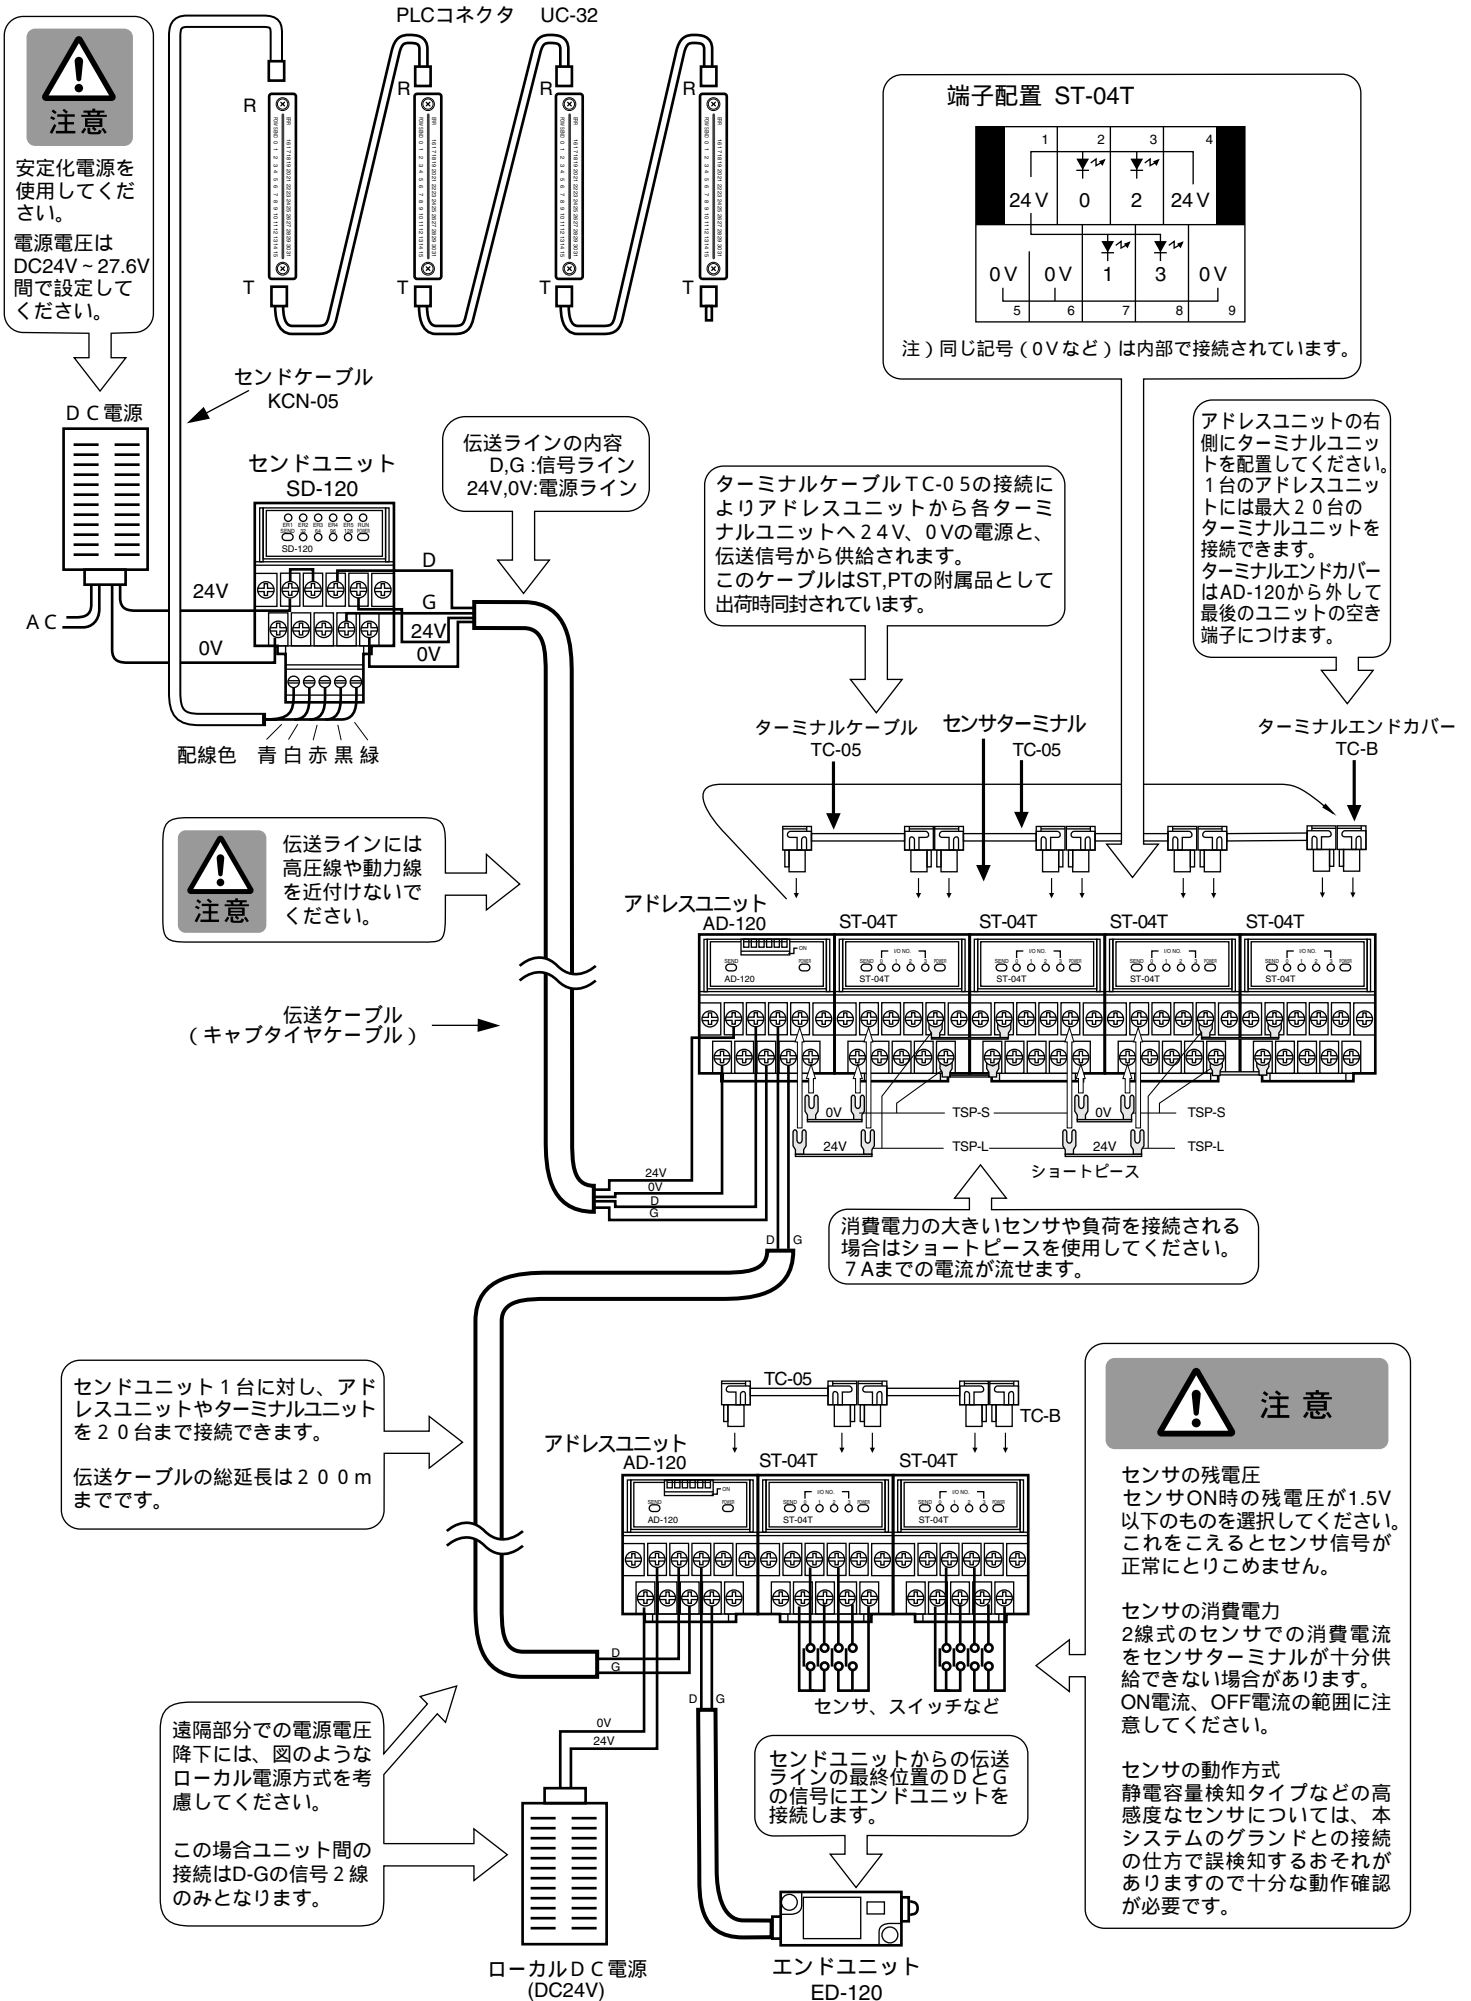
注意

安定化電源を使用してください。

電源電圧はDC24V～27.6V間で設定してください。

PLCコネクタ UC-32

R R R R

T T T T

センドケーブル
KCN-05

DC電源

AC

センドユニット
SD-120

ER1 ER2 ER3 ER4 ER5 RUN
SD-120

24V
0V
D
G
24V
0V

配線色 青 白 赤 黒 緑

伝送ラインの内容
D,G :信号ライン
24V,0V:電源ライン

端子配置 ST-04T

| 1 | 2 | 3 | 4 |
|---|---|---|---|
| 24V | 0 | 2 | 24V |

| 0V | 0V | 1 | 3 | 0V |
|---|---|---|---|---|
| 5 | 6 | 7 | 8 | 9 |

注）同じ記号（0Vなど）は内部で接続されています。

ターミナルケーブルTC-05の接続によりアドレスユニットから各ターミナルユニットへ24V、0Vの電源と、伝送信号から供給されます。
このケーブルはST,PTの附属品として出荷時同封されています。

アドレスユニットの右側にターミナルユニットを配置してください。
1台のアドレスユニットには最大20台のターミナルユニットを接続できます。
ターミナルエンドカバーはAD-120から外して最後のユニットの空き端子につけます。

ターミナルケーブル
TC-05

センサターミナル
TC-05

ターミナルエンドカバー
TC-B

注意

伝送ラインには高圧線や動力線を近付けないでください。

アドレスユニット
AD-120

ST-04T ST-04T ST-04T ST-04T

伝送ケーブル
（キャブタイヤケーブル）

0V TSP-S 0V TSP-S
24V TSP-L 24V TSP-L
ショートピース

24V
0V
D
G

消費電力の大きいセンサや負荷を接続される場合はショートピースを使用してください。
7Aまでの電流が流せます。

D G

センドユニット1台に対し、アドレスユニットやターミナルユニットを20台まで接続できます。

伝送ケーブルの総延長は200mまでです。

TC-05
TC-B

アドレスユニット
AD-120

ST-04T ST-04T

注意

センサの残電圧
センサON時の残電圧が1.5V以下のものを選択してください。これをこえるとセンサ信号が正常にとりこめません。

センサの消費電力
2線式のセンサでの消費電流をセンサターミナルが十分供給できない場合があります。ON電流、OFF電流の範囲に注意してください。

センサの動作方式
静電容量検知タイプなどの高感度なセンサについては、本システムのグランドとの接続の仕方で誤検知するおそれがありますので十分な動作確認が必要です。

センサ、スイッチなど

D
G
D G
0V
24V

遠隔部分での電源電圧降下には、図のようなローカル電源方式を考慮してください。

この場合ユニット間の接続はD-Gの信号2線のみとなります。

センドユニットからの伝送ラインの最終位置のDとGの信号にエンドユニットを接続します。

ローカルDC電源
(DC24V)

エンドユニット
ED-120